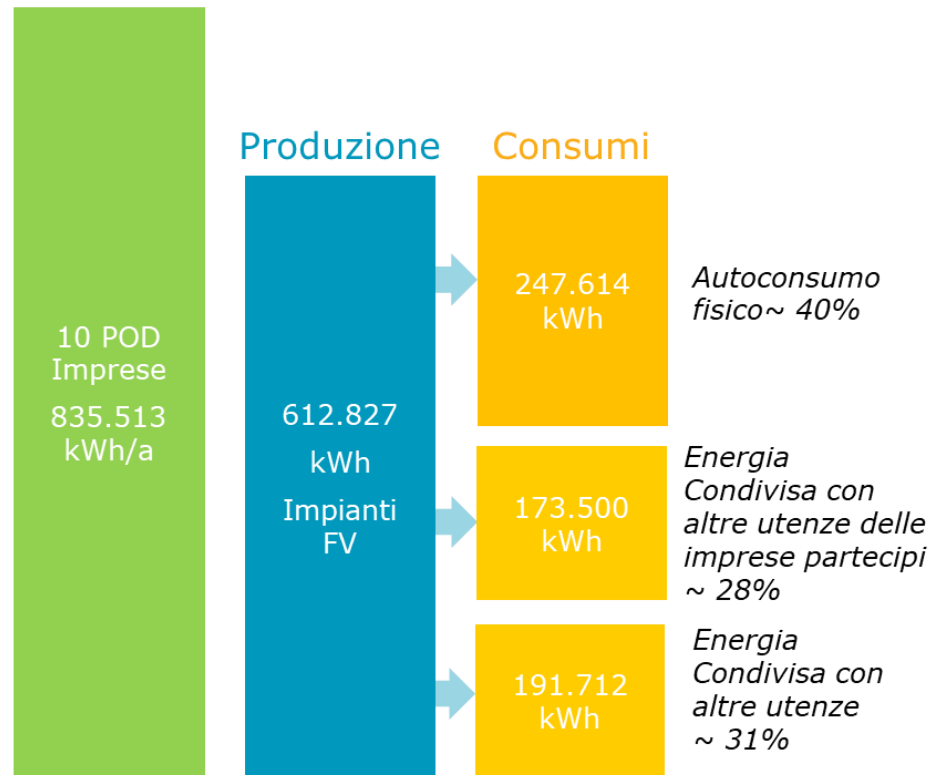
10 POD
Imprese

835.513
kWh/a

Produzione

612.827

kWh

Impianti
FV

Consumi

247.614
kWh

Autoconsumo
fisico~ 40%

173.500
kWh

Energia
Condivisa con
altre utenze delle
imprese partecipi
~ 28%

191.712
kWh

Energia
Condivisa con
altre utenze
~ 31%